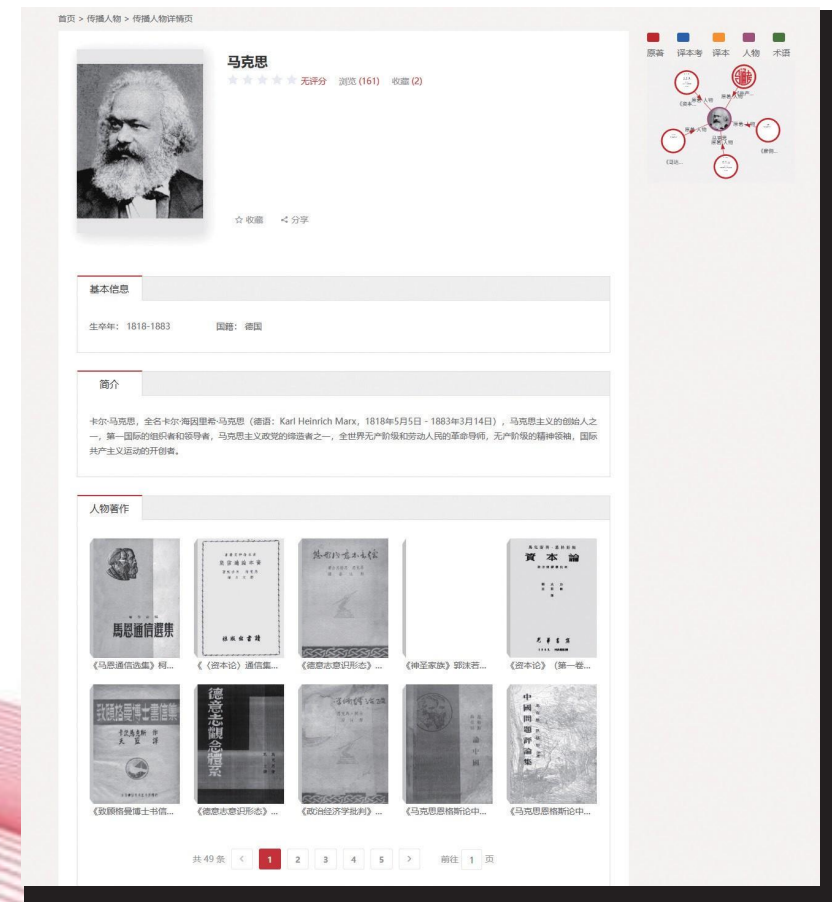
首页 > 传播人物 > 传播人物详情页

马克思
无评分 浏览 (161) 收藏 (2)

☆ 收藏 分享

原著 译本考 译本 人物 术语

基本信息

生卒年：1818-1883 国籍：德国

简介

卡尔·马克思，全名卡尔·海因里希·马克思（德语：Karl Heinrich Marx，1818年5月5日 - 1883年3月14日），马克思主义的创始人之一，第一国际的组织者和领导者，马克思主义政党的缔造者之一，全世界无产阶级和劳动人民的革命导师，无产阶级的精神领袖，国际共产主义运动的开创者。

人物著作

馬恩通信選集

資本論

《马恩通信选集》柯...
《〈资本论〉通信集...
《德意志意识形态》...
《神圣家族》郭沫若...
《资本论》（第一卷...

德意志觀念體系

中國問題評論集

《致顾格曼博士书信...
《德意志意识形态》...
《政治经济学批判》...
《马克思恩格斯论中...
《马克思恩格斯论中...

共 49 条 < 1 2 3 4 5 > 前往 1 页